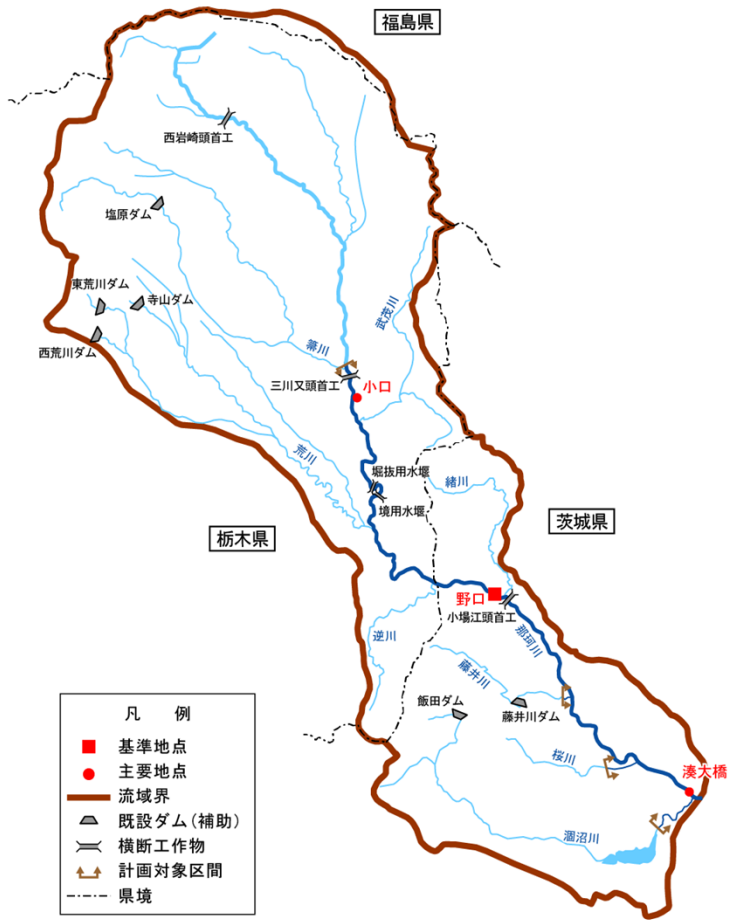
福島県

西岩崎頭首工

塩原ダム

東荒川ダム

寺山ダム

西荒川ダム

箒川

武茂川

三川又頭首工

小口

荒川

堀抜用水堰

境用水堰

緒川

栃木県

茨城県

野口

小場江頭首工

逆川

那珂川

藤井川

飯田ダム

藤井川ダム

桜川

湊大橋

涸沼川

凡　例

基準地点

主要地点

流域界

既設ダム（補助）

横断工作物

計画対象区間

県境